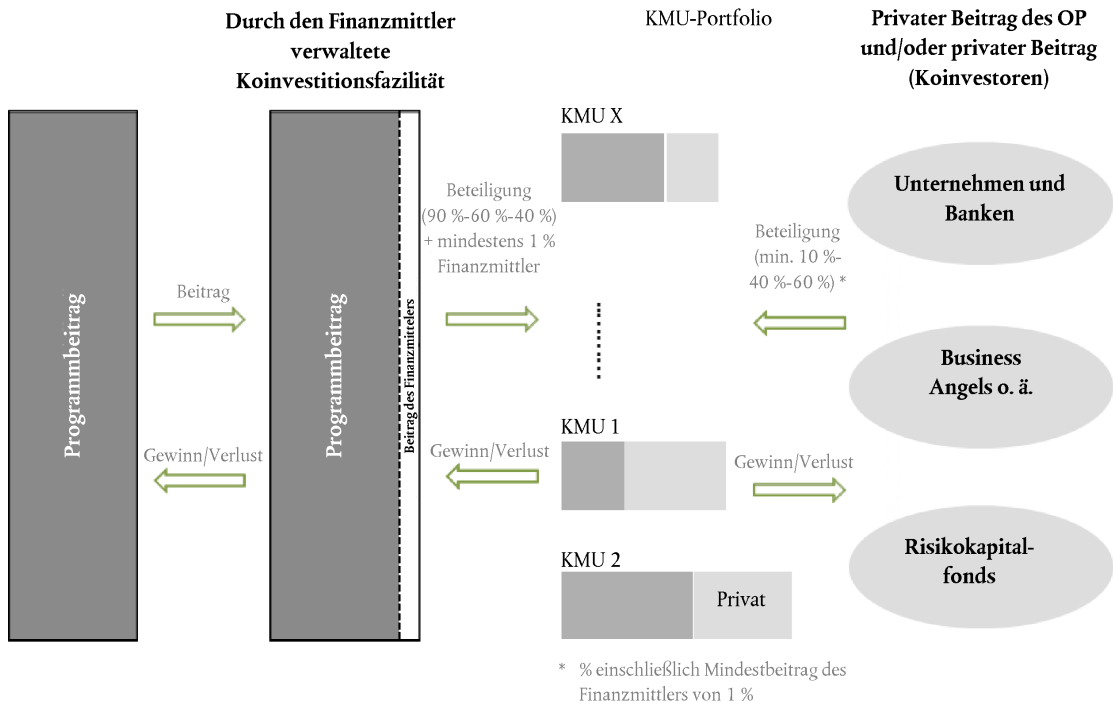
Durch den Finanzmittler verwaltete Koinvestitionsfazilität

KMU-Portfolio

Privater Beitrag des OP und/oder privater Beitrag (Koinvestoren)

Programmbeitrag

Beitrag

Gewinn/Verlust

Programmbeitrag

Beitrag des Finanzmittelers

KMU X

Beteiligung (90 %-60 %-40 %) + mindestens 1 % Finanzmittler

Gewinn/Verlust

KMU 1

KMU 2

Privat

Unternehmen und Banken

Beteiligung (min. 10 %-40 %-60 %) *

Business Angels o. ä.

Gewinn/Verlust

Risikokapital-fonds

* % einschließlich Mindestbeitrag des Finanzmittlers von 1 %